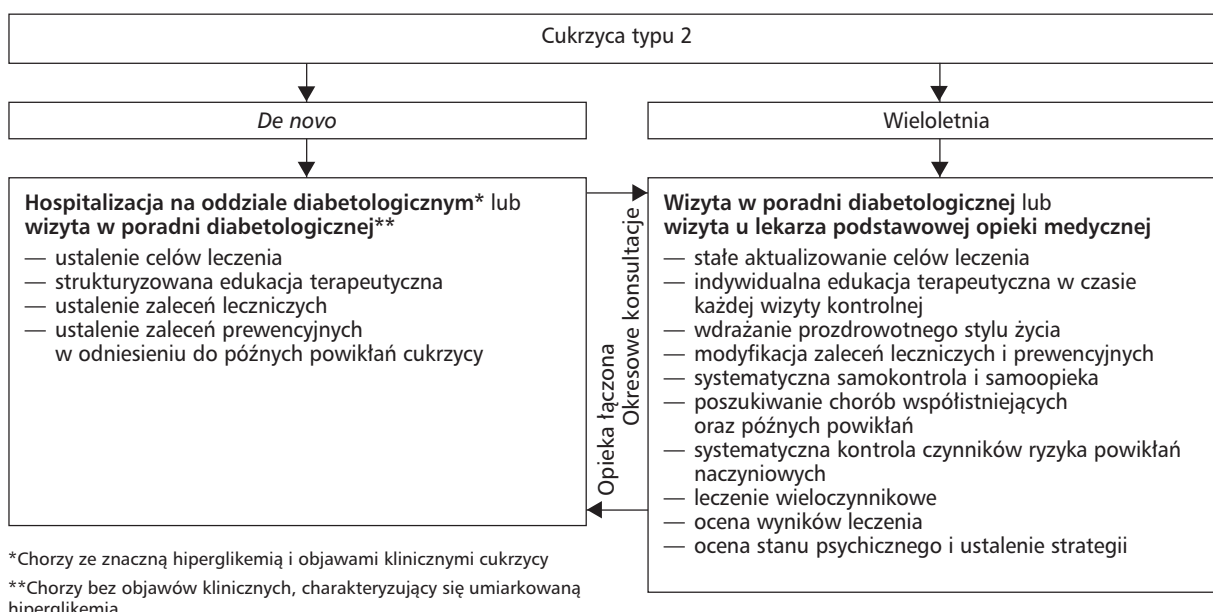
Cukrzyca typu 2

De novo

Wieloletnia

**Hospitalizacja na oddziale diabetologicznym*** lub **wizyta w poradni diabetologicznej****
— ustalenie celów leczenia
— strukturyzowana edukacja terapeutyczna
— ustalenie zaleceń leczniczych
— ustalenie zaleceń prewencyjnych w odniesieniu do późnych powikłań cukrzycy

Okresowe konsultacje

Opieka łączona

**Wizyta w poradni diabetologicznej** lub **wizyta u lekarza podstawowej opieki medycznej**
— stałe aktualizowanie celów leczenia
— indywidualna edukacja terapeutyczna w czasie każdej wizyty kontrolnej
— wdrażanie prozdrowotnego stylu życia
— modyfikacja zaleceń leczniczych i prewencyjnych
— systematyczna samokontrola i samoopieka
— poszukiwanie chorób współistniejących oraz późnych powikłań
— systematyczna kontrola czynników ryzyka powikłań naczyniowych
— leczenie wieloczynnikowe
— ocena wyników leczenia
— ocena stanu psychicznego i ustalenie strategii

*Chorzy ze znaczną hiperglikemią i objawami klinicznymi cukrzycy

**Chorzy bez objawów klinicznych, charakteryzujący się umiarkowaną hiperglikemią